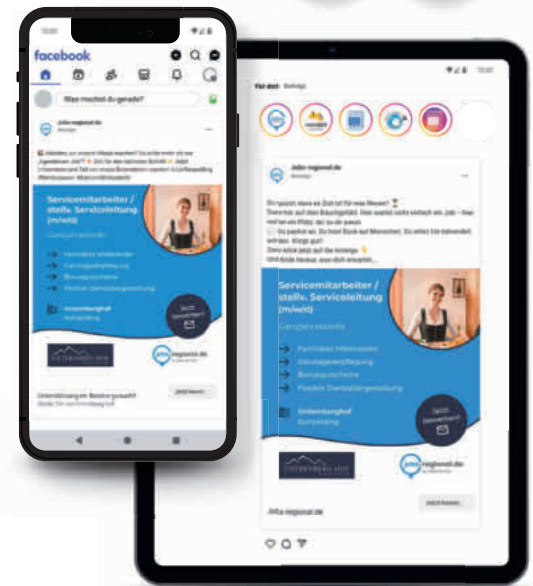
facebook

Was machst du gerade?

Jobs-regional.de

Servicemitarbeiter / stellv. Serviceleitung (m/w/d)

Ganzjahresstelle

Familiäres Miteinander

Gratisgetränke

Jetzt bewerben!

Unterembergerhof

jobs-regional.de

Jetzt bewerben

Für dich Gefolgt

Jobs-regional.de

Servicemitarbeiter / stellv. Serviceleitung (m/w/d)

Ganzjahresstelle

Familiäres Miteinander

Gratisgetränke

Bonuspunkte

Flexible Dienstplangestaltung

Unterembergerhof

Jetzt bewerben!

jobs-regional.de

Jobs-regional.de

Jetzt bewerben